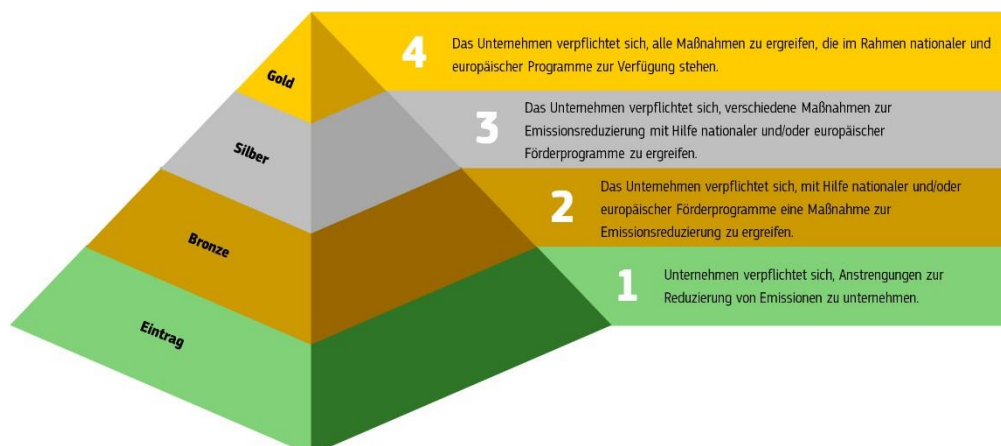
Gold

Silber

Bronze

Eintrag

4 Das Unternehmen verpflichtet sich, alle Maßnahmen zu ergreifen, die im Rahmen nationaler und europäischer Programme zur Verfügung stehen.

3 Das Unternehmen verpflichtet sich, verschiedene Maßnahmen zur Emissionsreduzierung mit Hilfe nationaler und/oder europäischer Förderprogramme zu ergreifen.

2 Das Unternehmen verpflichtet sich, mit Hilfe nationaler und/oder europäischer Förderprogramme eine Maßnahme zur Emissionsreduzierung zu ergreifen.

1 Unternehmen verpflichtet sich, Anstrengungen zur Reduzierung von Emissionen zu unternehmen.